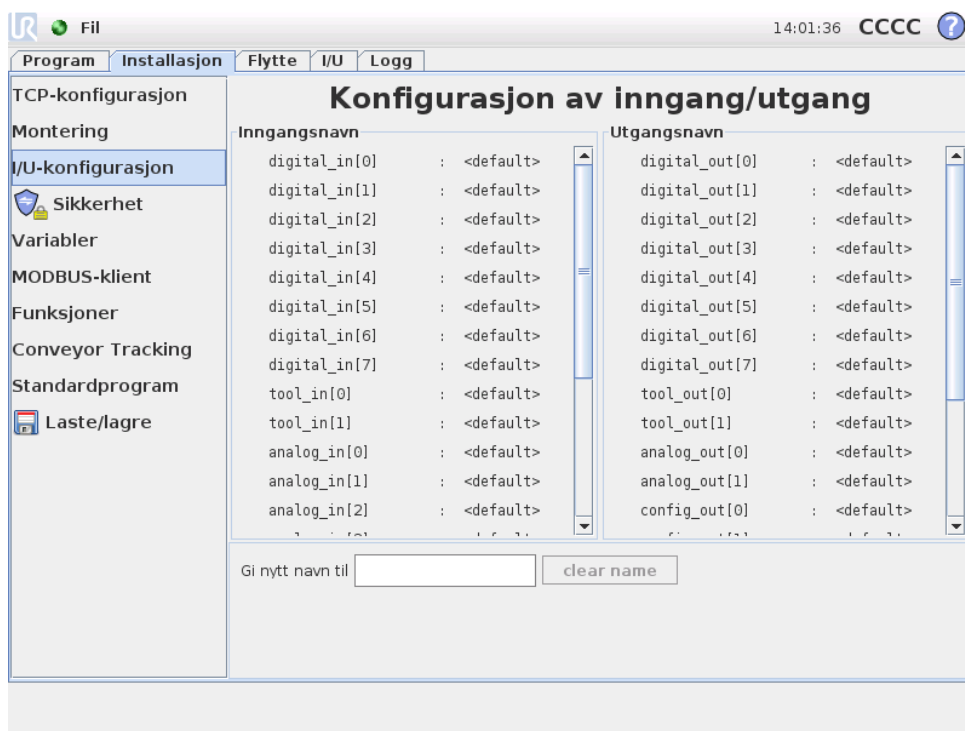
Fil

14:01:36 CCCC

Program | Installasjon | Flytte | I/U | Logg

TCP-konfigurasjon
Montering
I/U-konfigurasjon
Sikkerhet
Variabler
MODBUS-klient
Funksjoner
Conveyor Tracking
Standardprogram
Laste/lagre

Konfigurasjon av inngang/utgang

Inngangsnavn

digital_in[0] : <default>
digital_in[1] : <default>
digital_in[2] : <default>
digital_in[3] : <default>
digital_in[4] : <default>
digital_in[5] : <default>
digital_in[6] : <default>
digital_in[7] : <default>
tool_in[0] : <default>
tool_in[1] : <default>
analog_in[0] : <default>
analog_in[1] : <default>
analog_in[2] : <default>
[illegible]

Utgangsnavn

digital_out[0] : <default>
digital_out[1] : <default>
digital_out[2] : <default>
digital_out[3] : <default>
digital_out[4] : <default>
digital_out[5] : <default>
digital_out[6] : <default>
digital_out[7] : <default>
tool_out[0] : <default>
tool_out[1] : <default>
analog_out[0] : <default>
analog_out[1] : <default>
config_out[0] : <default>
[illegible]

Gi nytt navn til
clear name